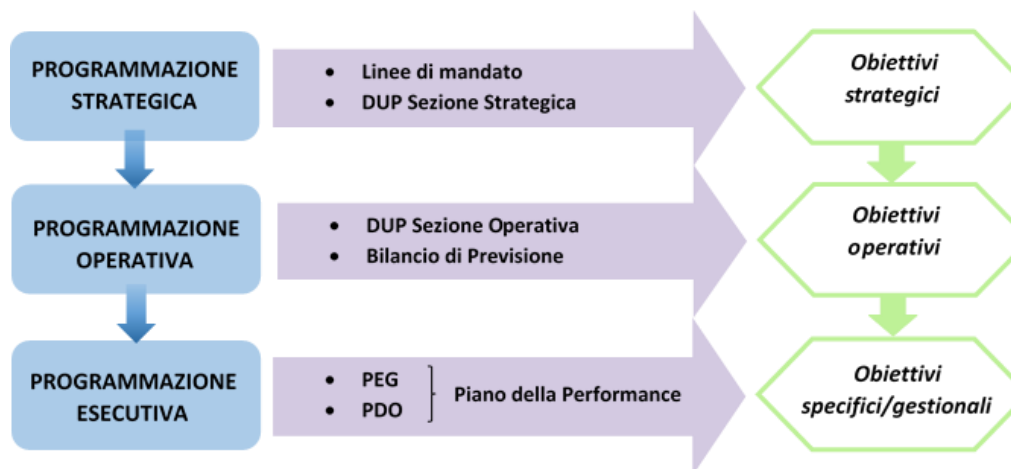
PROGRAMMAZIONE STRATEGICA

- Linee di mandato
- DUP Sezione Strategica

Obiettivi strategici

PROGRAMMAZIONE OPERATIVA

- DUP Sezione Operativa
- Bilancio di Previsione

Obiettivi operativi

PROGRAMMAZIONE ESECUTIVA

- PEG
- PDO

Piano della Performance

Obiettivi specifici/gestionali